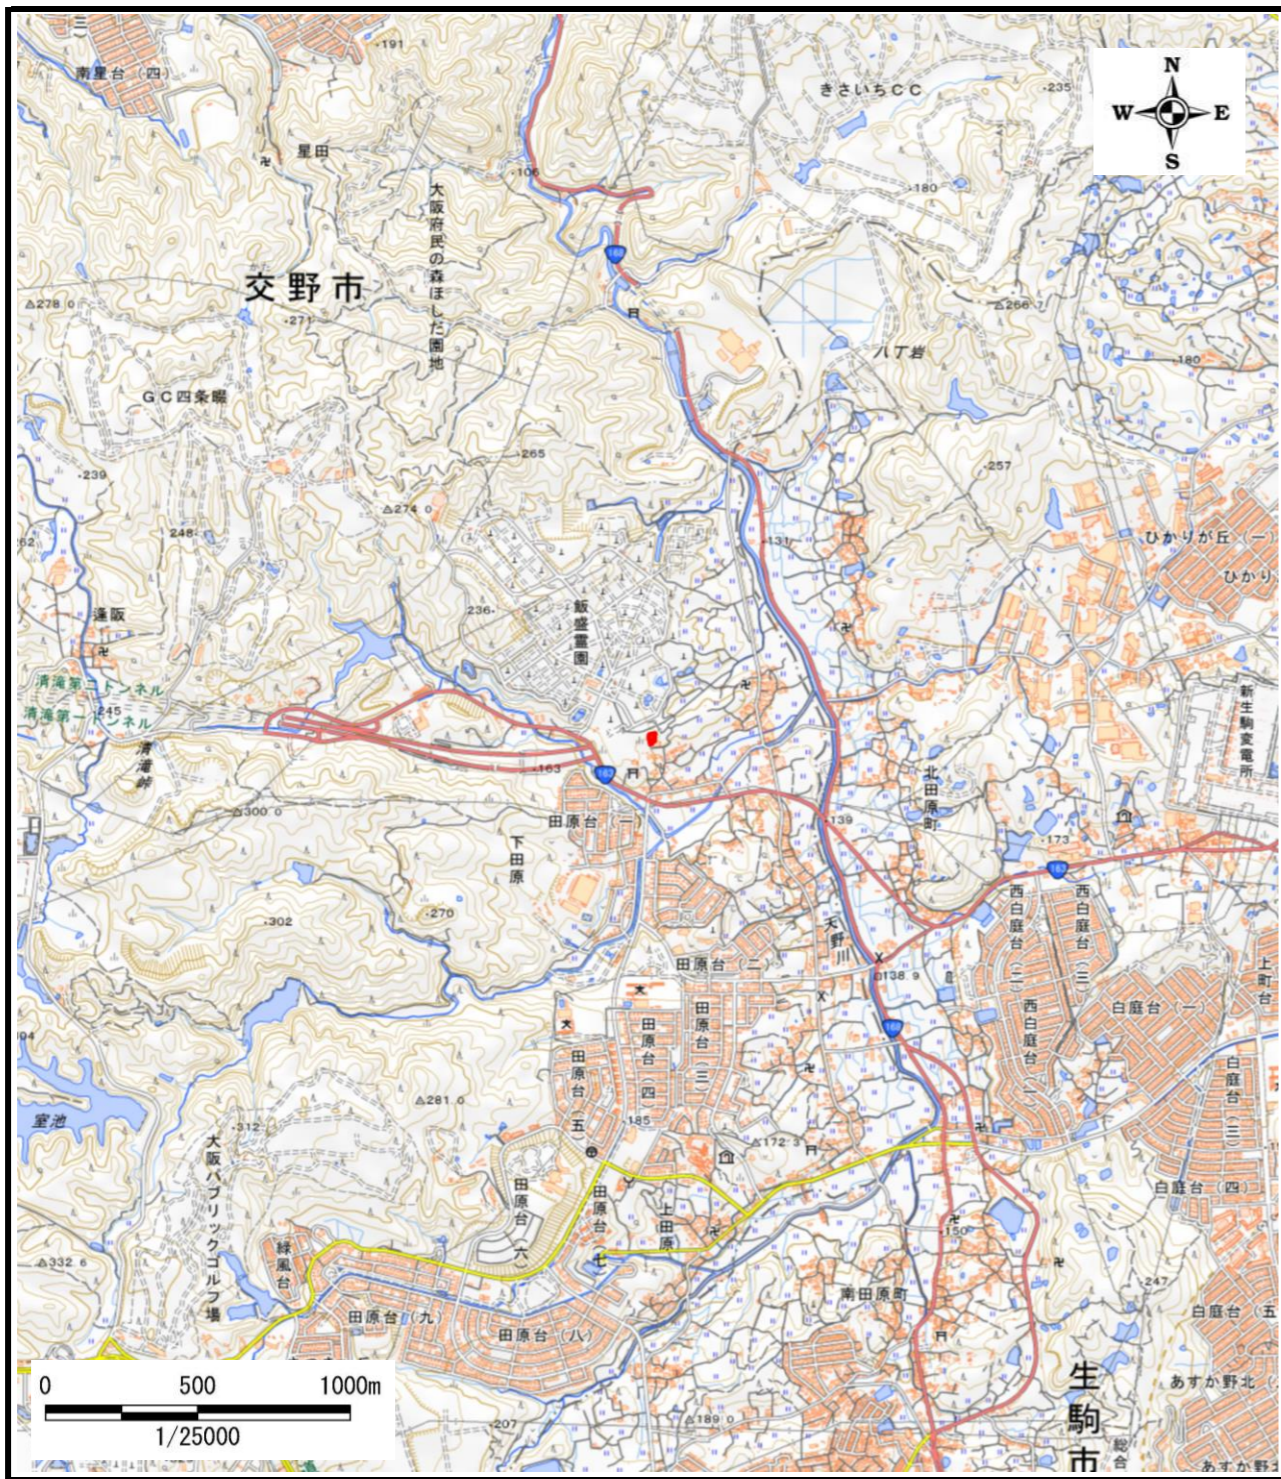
南星台（四）
星田
交野市
大阪府民の森ほしだ園地
きさいちCC
N
W
E
S
・235
・191
・106
・180
△266.7
・180
八丁岩
△278.0
・271
GC四条畷
・265
・257
・239
△274.0
248
・131
ひかりが丘（一）
ひかり
236
飯盛霊園
逢阪
清滝第二トンネル
清滝第一トンネル
245
清滝峠
新生駒変電所
・163
163
北田原町
△300.0
田原台（一）
139
・173
163
下田原
西白庭台（二）
西白庭台（三）
・270
・302
天野川
田原台（二）
138.9
白庭台（一）
上町
163
田原台（三）
田原台（四）
西白庭台（一）
田原台（五）
185
△281.0
白庭台（三）
室池
・312
△172.3
大阪パブリックゴルフ場
田原台（六）
田原台（七）
上田原
白庭台（四）
・150
緑風台
△332.6
・247
南田原町
田原台（九）
田原台（八）
白庭台（五）
生駒市
あすか野北
0
500
1000m
1/25000
・207
△189.0
総合
あすか野